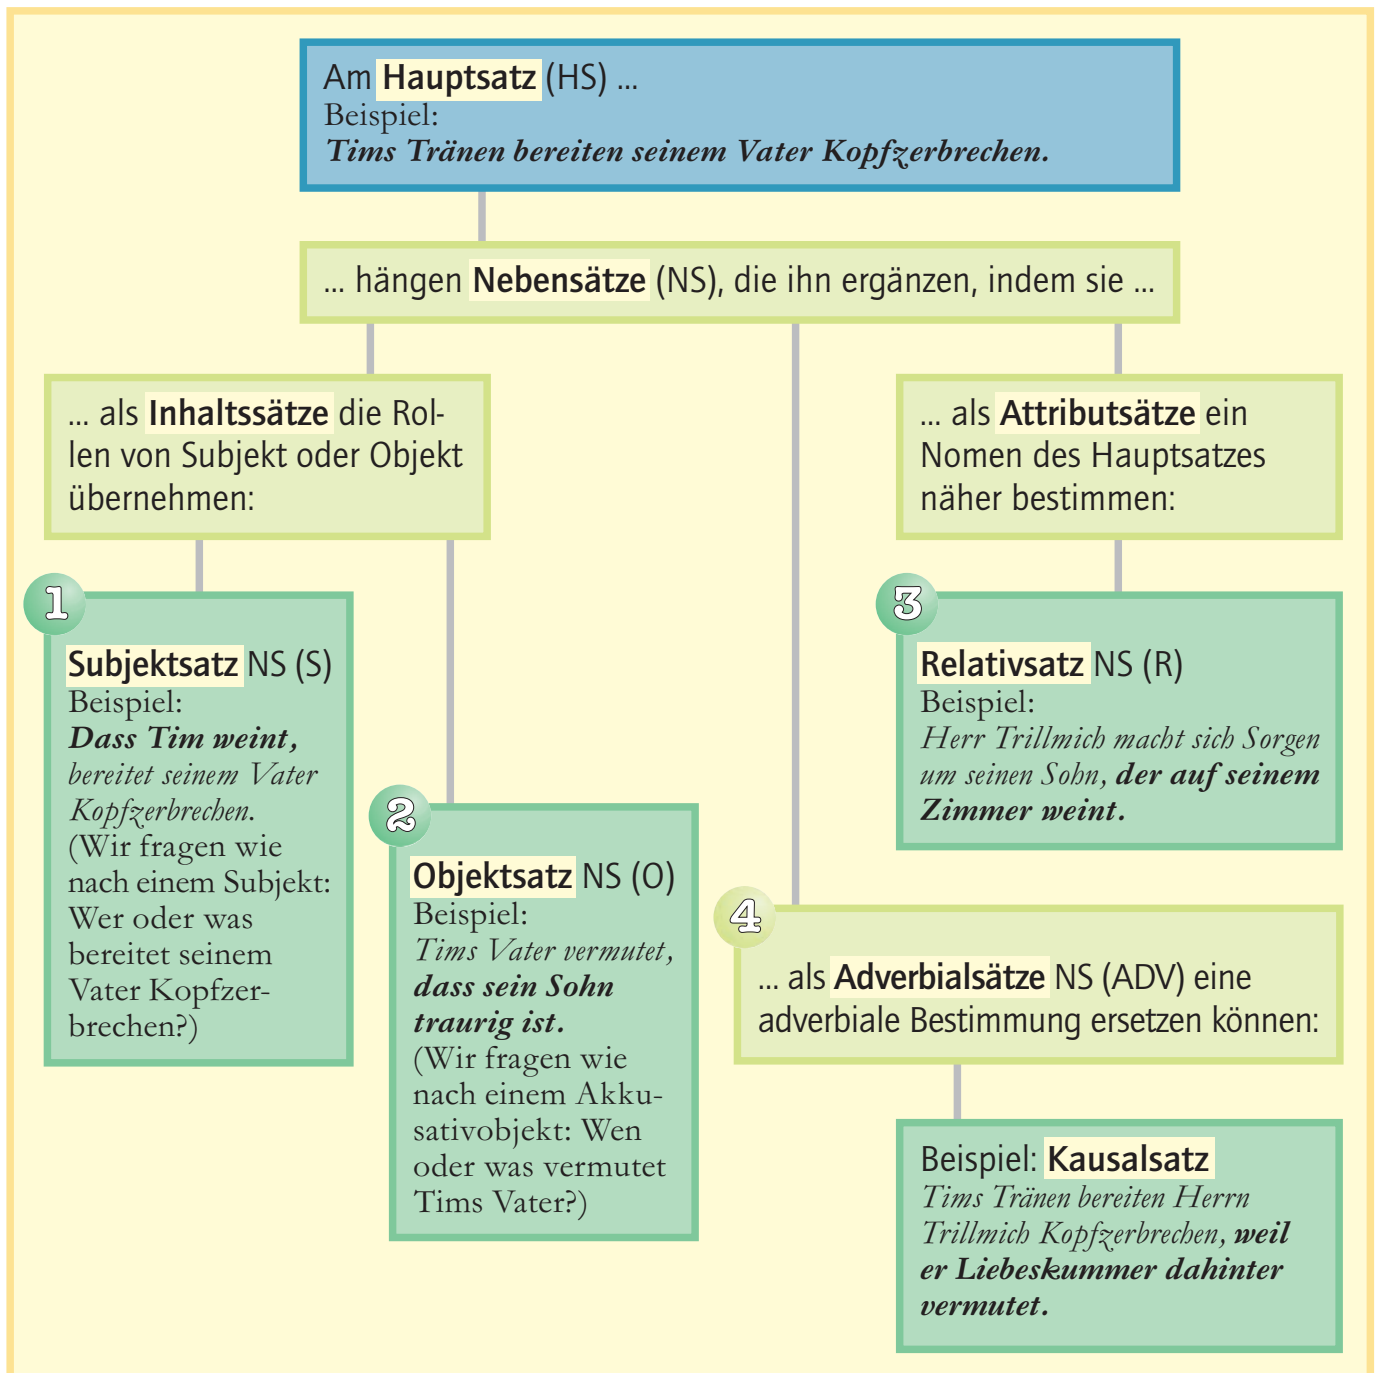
Am **Hauptsatz** (HS) ...
Beispiel:
***Tims Tränen bereiten seinem Vater Kopfzerbrechen.***

... hängen **Nebensätze** (NS), die ihn ergänzen, indem sie ...

... als **Inhaltssätze** die Rollen von Subjekt oder Objekt übernehmen:

1

**Subjektsatz** NS (S)
Beispiel:
***Dass Tim weint,*** *bereitet seinem Vater Kopfzerbrechen.*
(Wir fragen wie nach einem Subjekt: Wer oder was bereitet seinem Vater Kopfzerbrechen?)

2

**Objektsatz** NS (O)
Beispiel:
*Tims Vater vermutet,* ***dass sein Sohn traurig ist.***
(Wir fragen wie nach einem Akkusativobjekt: Wen oder was vermutet Tims Vater?)

... als **Attributsätze** ein Nomen des Hauptsatzes näher bestimmen:

3

**Relativsatz** NS (R)
Beispiel:
*Herr Trillmich macht sich Sorgen um seinen Sohn,* ***der auf seinem Zimmer weint.***

4

... als **Adverbialsätze** NS (ADV) eine adverbiale Bestimmung ersetzen können:

Beispiel: **Kausalsatz**
*Tims Tränen bereiten Herrn Trillmich Kopfzerbrechen,* ***weil er Liebeskummer dahinter vermutet.***